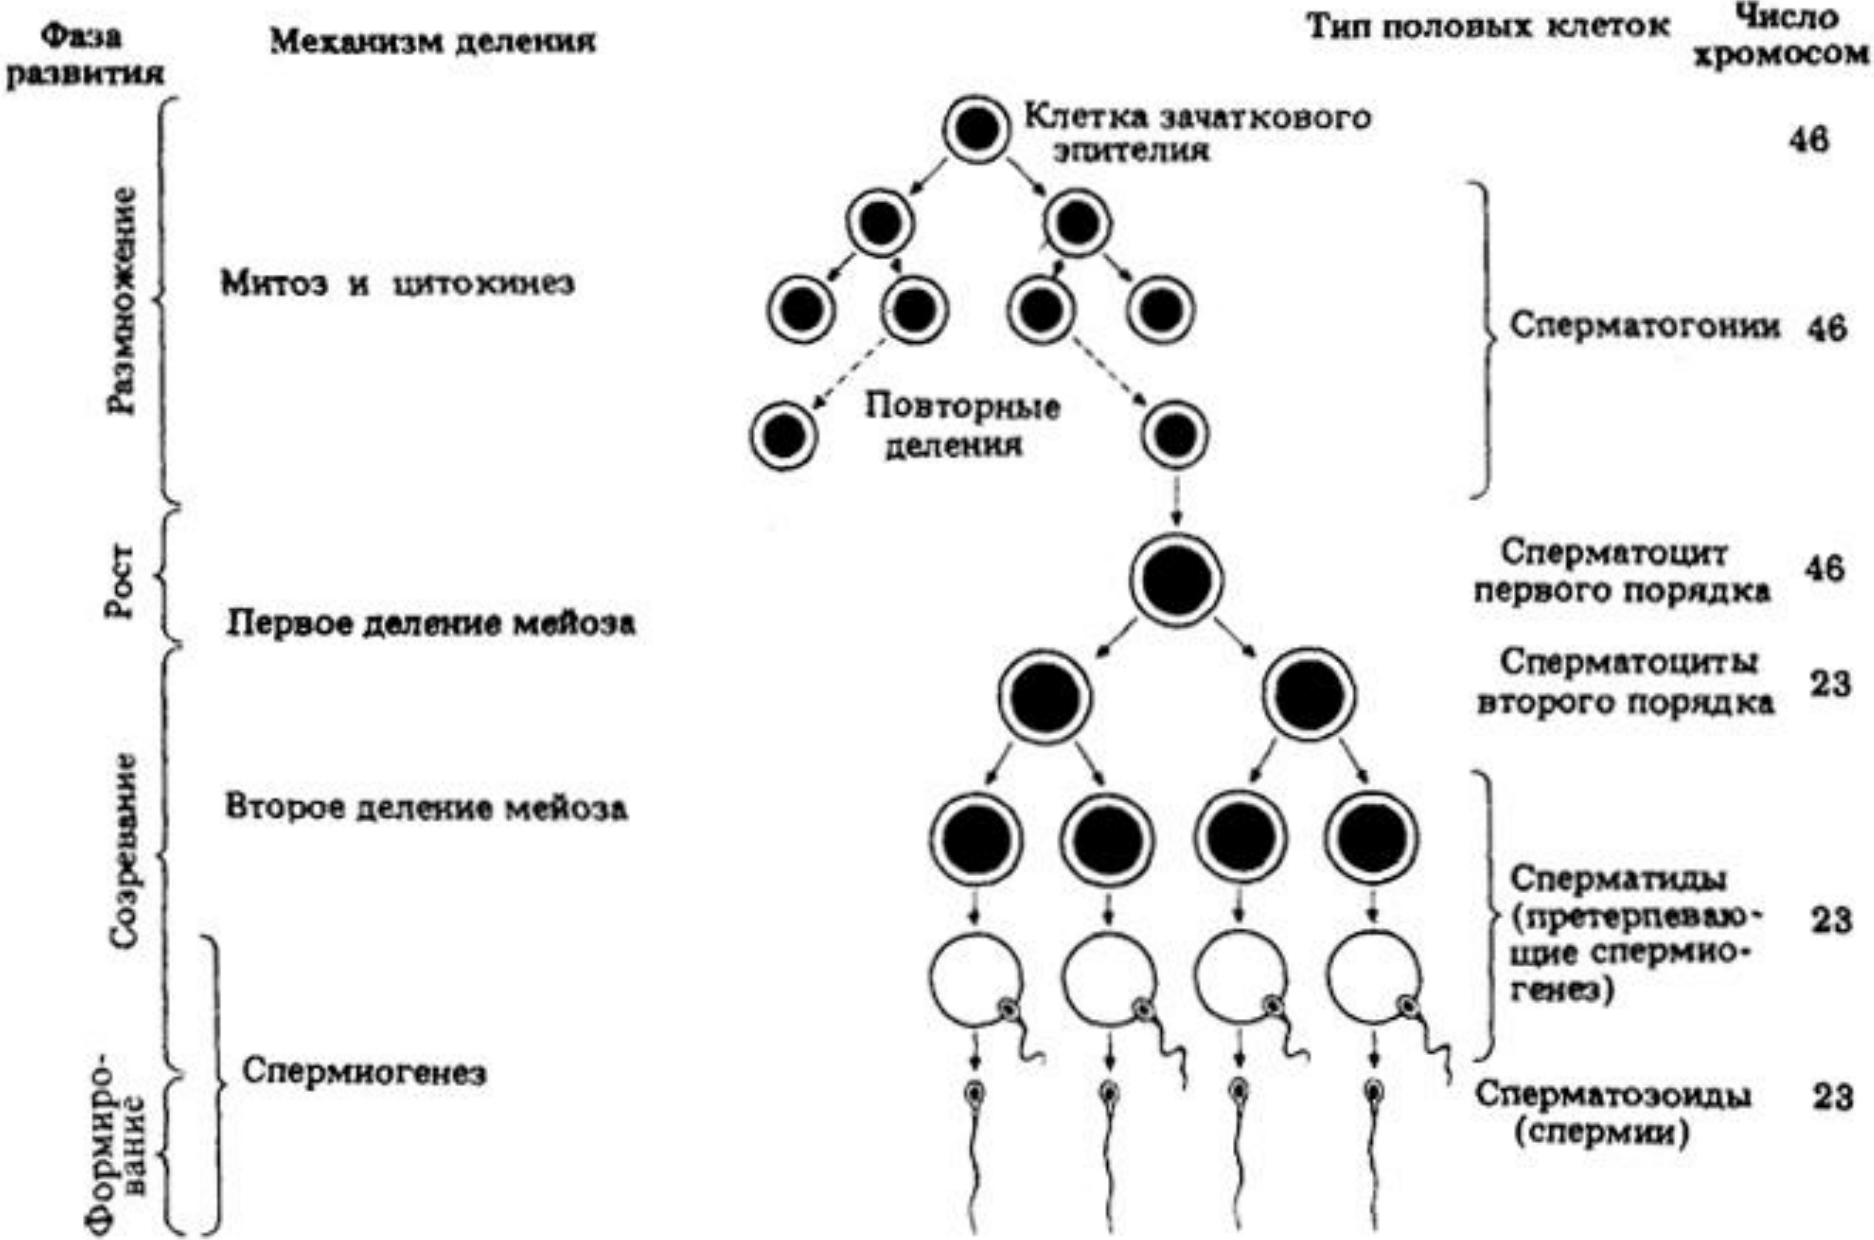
Фаза развития

Механизм деления

Тип половых клеток

Число хромосом

Клетка зачаткового эпителия

46

Размножение

Митоз и цитокинез

Сперматогонии 46

Повторные деления

Рост

Сперматоцит первого порядка 46

Первое деление мейоза

Сперматоциты второго порядка 23

Созревание

Второе деление мейоза

Сперматиды (претерпевающие спермиогенез) 23

Формирование

Спермиогенез

Сперматозоиды (спермии) 23